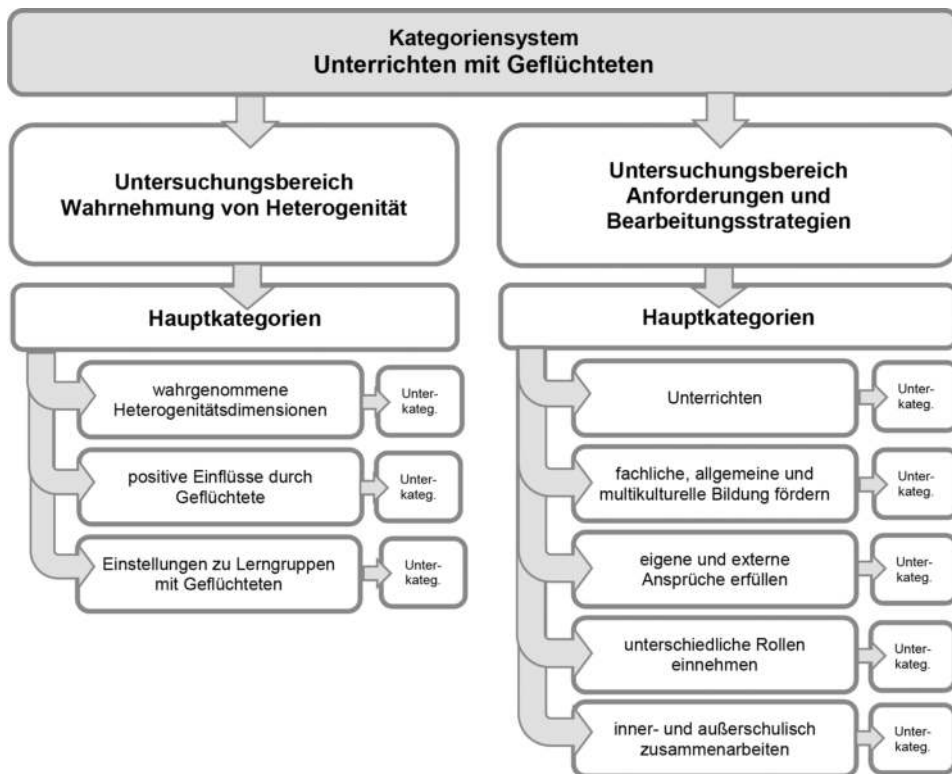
Kategoriensystem
Unterrichten mit Geflüchteten

Untersuchungsbereich
Wahrnehmung von Heterogenität

Hauptkategorien

wahrgenommene Heterogenitätsdimensionen

Unterkateg.

positive Einflüsse durch Geflüchtete

Unterkateg.

Einstellungen zu Lerngruppen mit Geflüchteten

Unterkateg.

Untersuchungsbereich
Anforderungen und Bearbeitungsstrategien

Hauptkategorien

Unterrichten

Unterkateg.

fachliche, allgemeine und multikulturelle Bildung fördern

Unterkateg.

eigene und externe Ansprüche erfüllen

Unterkateg.

unterschiedliche Rollen einnehmen

Unterkateg.

inner- und außerschulisch zusammenarbeiten

Unterkateg.